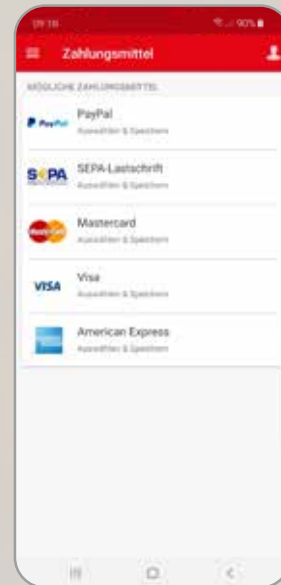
09:18 90%

Zahlungsmittel

MÖGLICHE ZAHLUNGSMITTEL

PayPal
PayPal
Auswählen & Speichern

SEPA
SEPA-Lastschrift
Auswählen & Speichern

MasterCard
Mastercard
Auswählen & Speichern

VISA
Visa
Auswählen & Speichern

American Express
Auswählen & Speichern